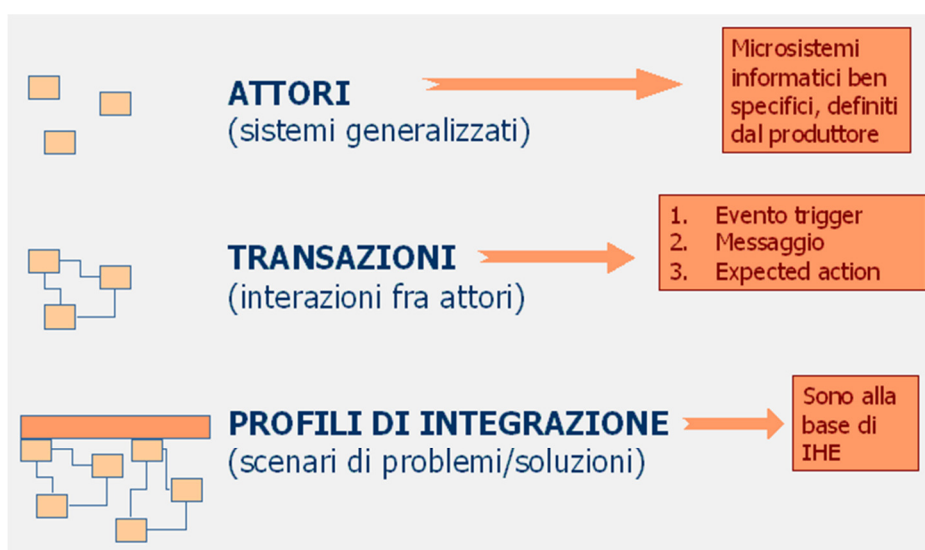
ATTORI
(sistemi generalizzati)

Microsistemi informatici ben specifici, definiti dal produttore

TRANSAZIONI
(interazioni fra attori)

1. Evento trigger
2. Messaggio
3. Expected action

PROFILI DI INTEGRAZIONE
(scenari di problemi/soluzioni)

Sono alla base di IHE